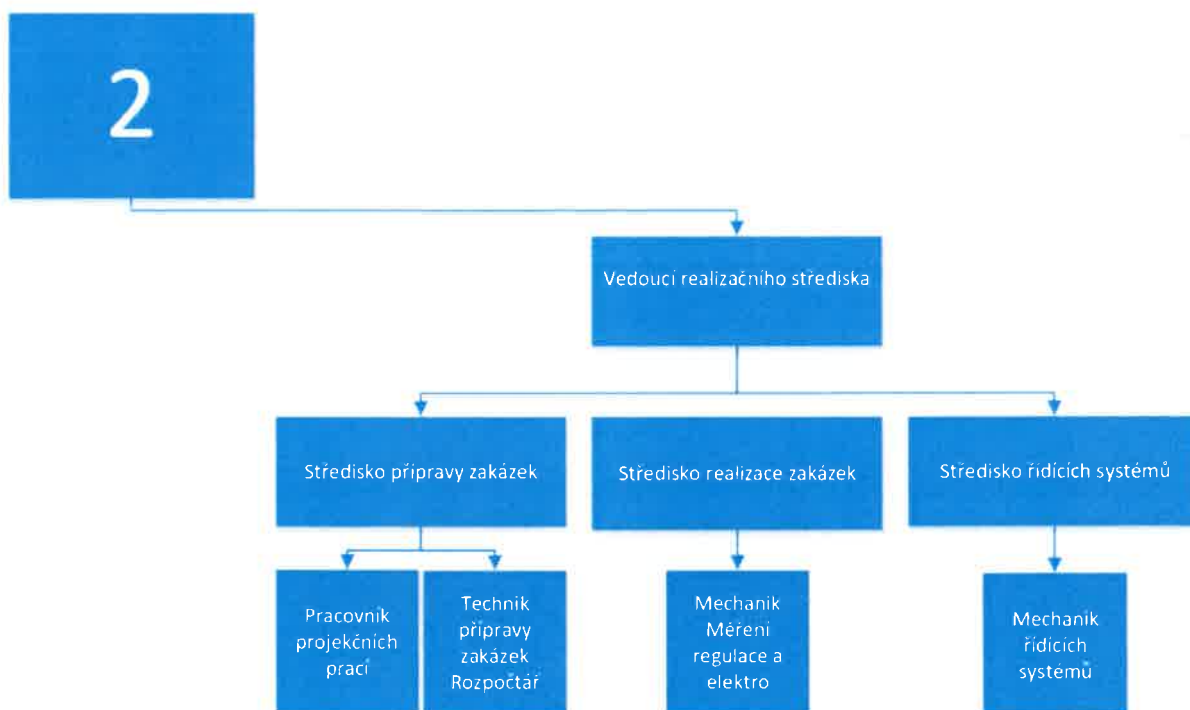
2

Vedoucí realizačního střediska

Středisko přípravy zakázek

Středisko realizace zakázek

Středisko řídicích systémů

Pracovník projekčních prací

Technik přípravy zakázek Rozpočtář

Mechanik Měření regulace a elektro

Mechanik řídicích systémů